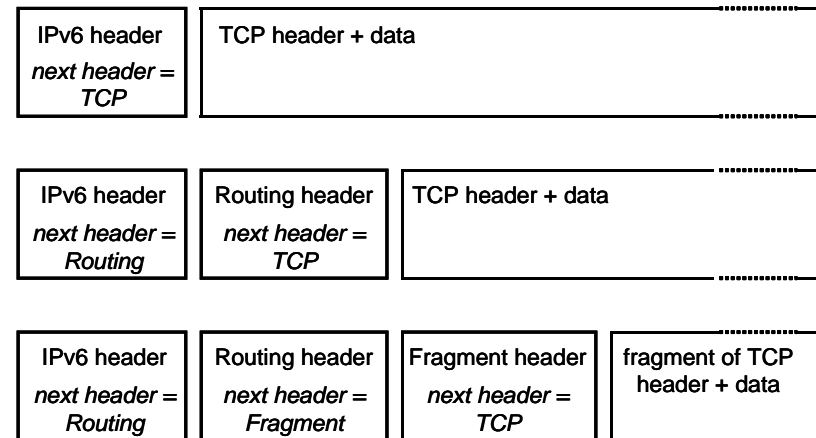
IPv6 header
*next header = TCP*

TCP header + data

IPv6 header
*next header = Routing*

Routing header
*next header = TCP*

TCP header + data

IPv6 header
*next header = Routing*

Routing header
*next header = Fragment*

Fragment header
*next header = TCP*

fragment of TCP header + data